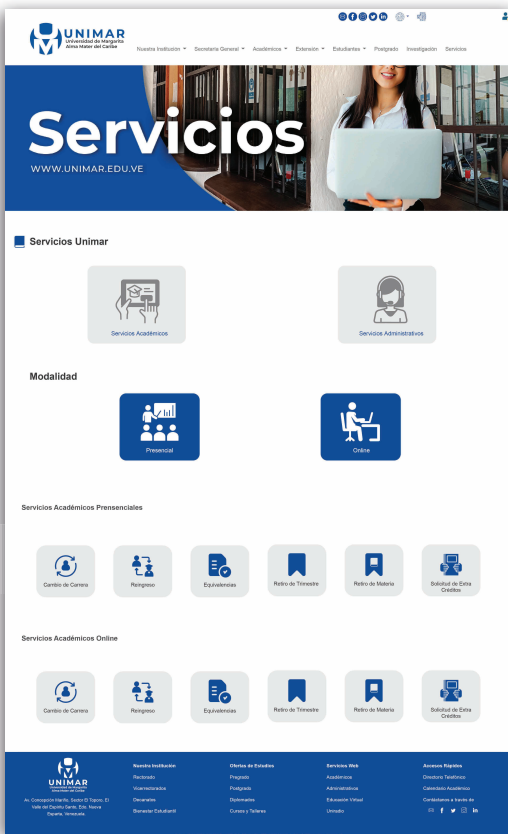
UNIMAR
Universidad de Margarita
Alma Mater del Caribe

Nuestra Institución ▾ Secretaría General ▾ Académicos ▾ Extensión ▾ Estudiantes ▾ Postgrado Investigación Servicios

Servicios
WWW.UNIMAR.EDU.VE

Servicios Unimar

Servicios Académicos

Servicios Administrativos

Modalidad

Presencial

Online

Servicios Académicos Prensenciales

Cambio de Carrera

Reingreso

Equivalencias

Retiro de Trimestre

Retiro de Materia

Solicitud de Extra Créditos

Servicios Académicos Online

Cambio de Carrera

Reingreso

Equivalencias

Retiro de Trimestre

Retiro de Materia

Solicitud de Extra Créditos

UNIMAR
Universidad de Margarita
Alma Mater del Caribe

Av. Concepción Mariño, Sector El Toporo, El Valle del Espíritu Santo, Edo. Nueva Esparta, Venezuela.

Nuestra Institución
Rectorado
Vicerrectorados
Decanatos
Bienestar Estudiantil

Ofertas de Estudios
Pregrado
Postgrado
Diplomados
Cursos y Talleres

Servicios Web
Académicos
Administrativos
Educación Virtual
Unimatio

Accesos Rápidos
Directorio Telefónico
Calendario Académico
Contáctanos a través de: